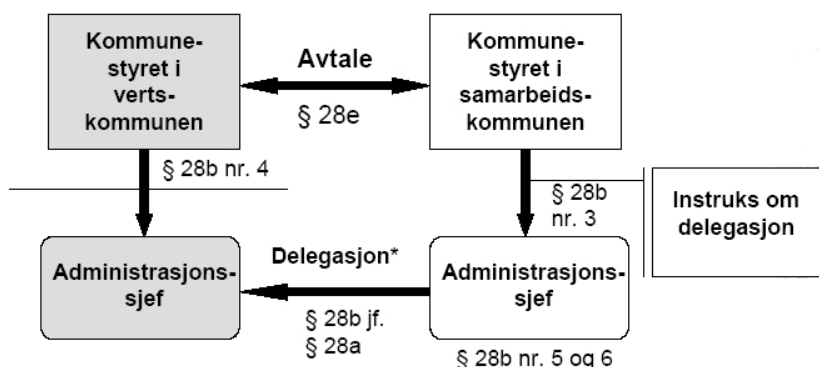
Kommunestyret i vertskommunen

Avtale

§ 28e

Kommunestyret i samarbeidskommunen

§ 28b nr. 4

§ 28b nr. 3

Instruks om delegasjon

Administrasjonssjef

Delegasjon*

§ 28b jf. § 28a

Administrasjonssjef

§ 28b nr. 5 og 6